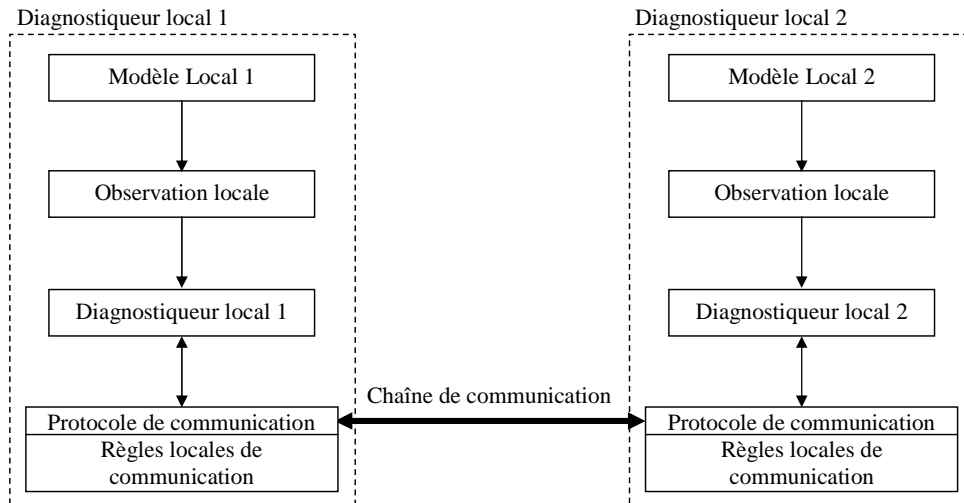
Diagnostiqueur local 1

Modèle Local 1

Observation locale

Diagnostiqueur local 1

Protocole de communication

Règles locales de communication

Chaîne de communication

Diagnostiqueur local 2

Modèle Local 2

Observation locale

Diagnostiqueur local 2

Protocole de communication

Règles locales de communication